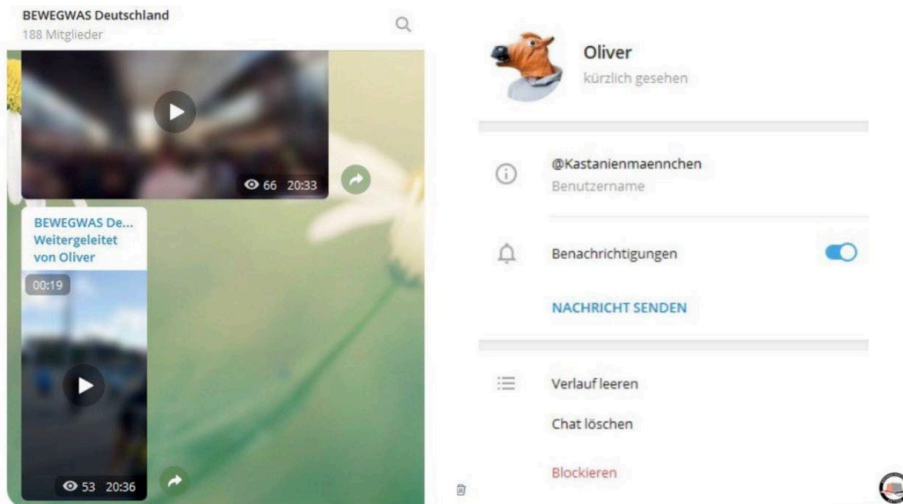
BEWEGWAS Deutschland
188 Mitglieder

66 20:33

BEWEGWAS De...
Weitergeleitet von Oliver

00:19

53 20:36

Oliver
kürzlich gesehen

@Kastanienmaennchen
Benutzername

Benachrichtigungen

NACHRICHT SENDEN

Verlauf leeren

Chat löschen

Blockieren